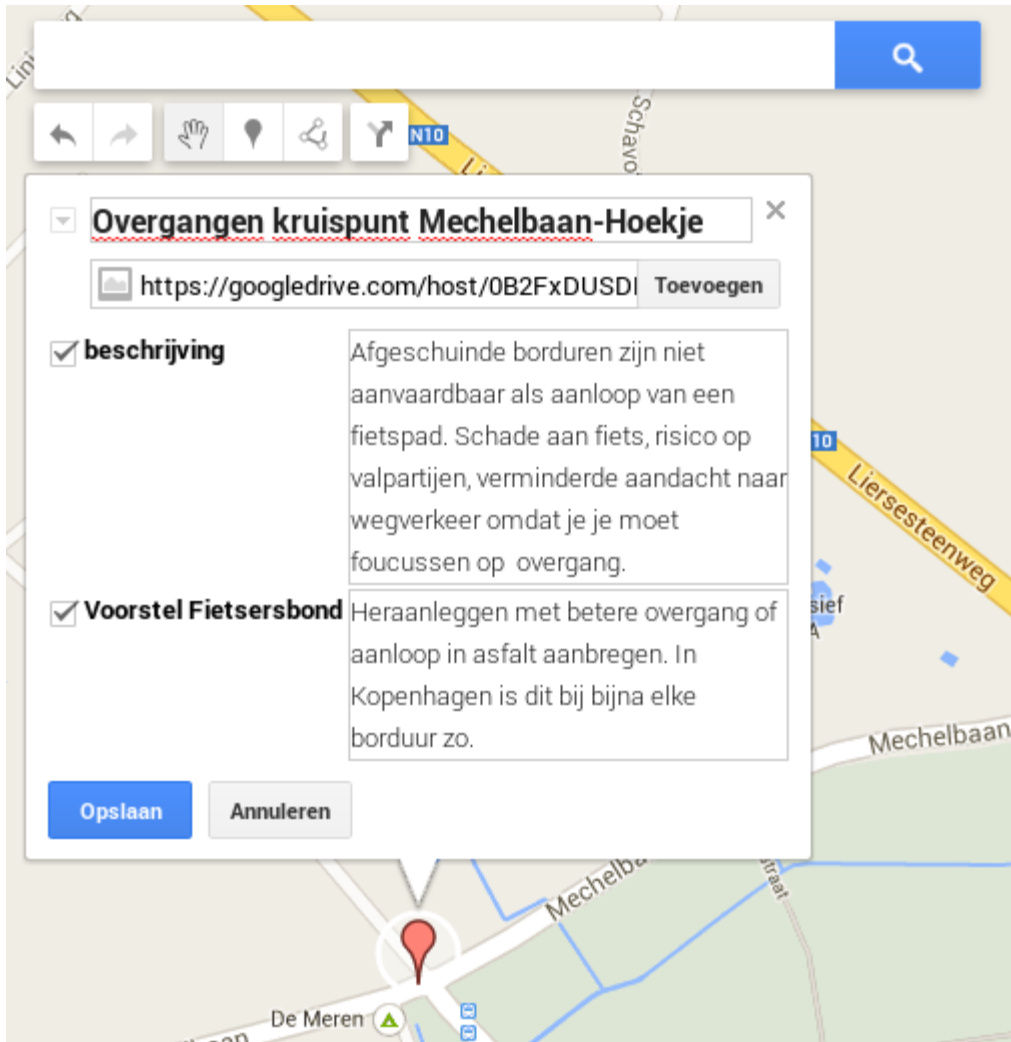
Overgangen kruispunt Mechelbaan-Hoekje

https://googledrive.com/host/0B2FxDUSDI

Toevoegen

beschrijving

Afgeschuinde borduren zijn niet aanvaardbaar als aanloop van een fietspad. Schade aan fiets, risico op valpartijen, verminderde aandacht naar wegverkeer omdat je je moet foucussen op overgang.

Voorstel Fietsersbond

Heraanleggen met betere overgang of aanloop in asfalt aanbregen. In Kopenhagen is dit bij bijna elke borduur zo.

Opslaan

Annuleren

N10

Schavo

Liersesteenweg

Mechelbaan

Mechelba

De Meren